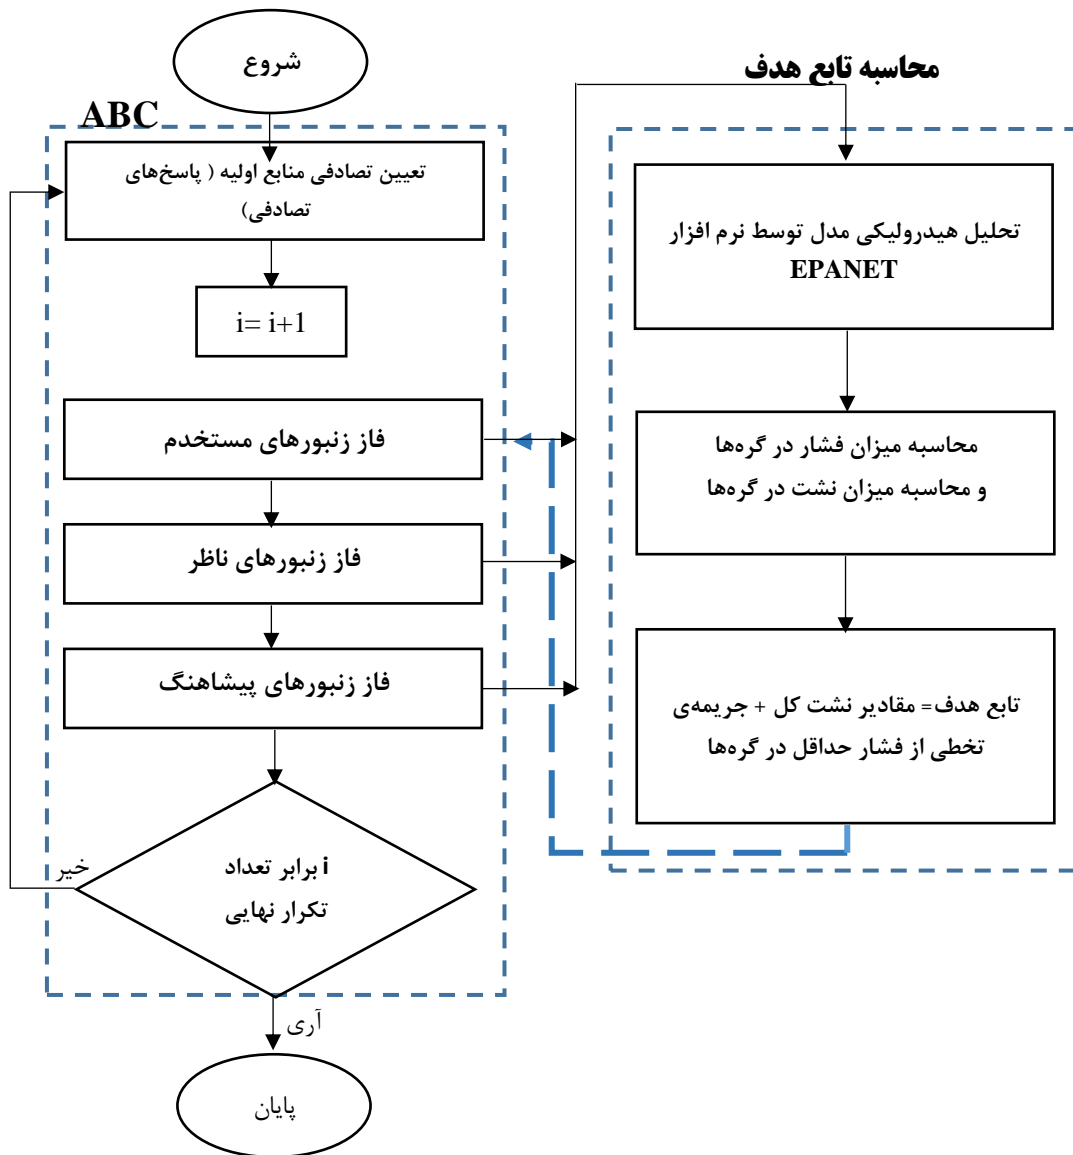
شروع

محاسبه تابع هدف

ABC

تعیین تصادفی منابع اولیه ( پاسخ‌های تصادفی)

i= i+1

فاز زنبورهای مستخدم

فاز زنبورهای ناظر

فاز زنبورهای پیشاهنگ

i برابر تعداد تکرار نهایی

خیر

آری

پایان

تحلیل هیدرولیکی مدل توسط نرم افزار EPANET

محاسبه میزان فشار در گره‌ها و محاسبه میزان نشت در گره‌ها

تابع هدف= مقادیر نشت کل + جریمه‌ی تخطی از فشار حداقل در گره‌ها